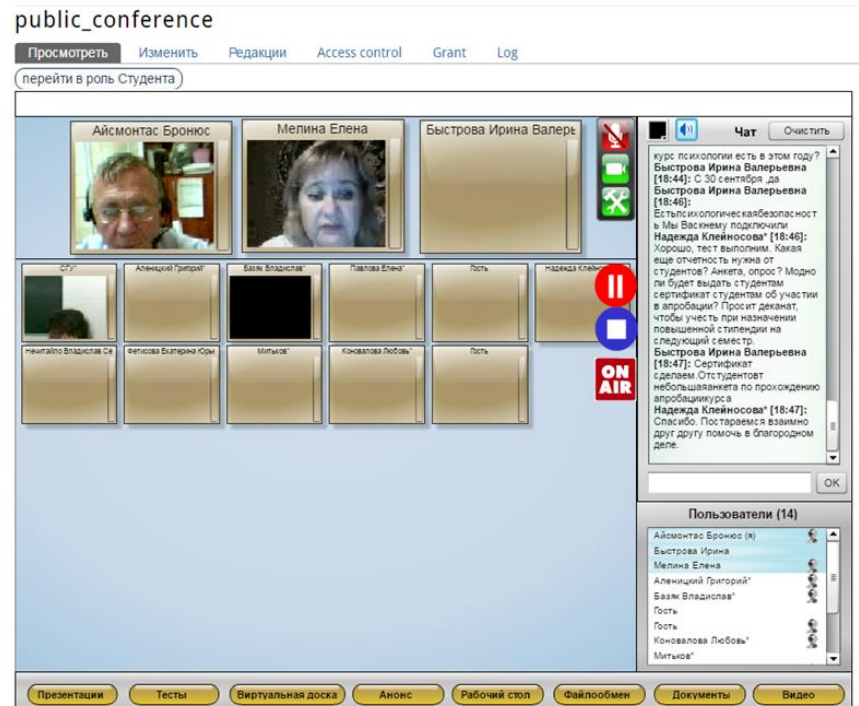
public_conference

Просмотреть Изменить Редакции Access control Grant Log

перейти в роль Студента

Айсмонтас Бронюс
Мелина Елена
Быстрова Ирина Валерь

СГУ*
Аленицкий Григорий*
Базяк Владислав*
Павлова Елена*
Гость
Надежда Клейн

Нечитайло Владислав Се
Фетисова Екатерина Юрь
Митьков*
Коновалова Любовь*
Гость

ON AIR

Чат Очистить

курс психологии есть в этом году?
Быстрова Ирина Валерьевна [18:44]: С 30 сентября ,да
Быстрова Ирина Валерьевна [18:46]: Естьпсихологическаябезопасность Мы Васнему подключили
Надежда Клейносова* [18:46]: Хорошо, тест выполним. Какая еще отчетность нужна от студентов? Анкета, опрос? Модно ли будет выдать студентам сертификат студентам об участии в апробации? Просит деканат, чтобы учесть при назначении повышенной стипендии на следующий семестр.
Быстрова Ирина Валерьевна [18:47]: Сертификат сделаем.Отстудентовт небольшаяанкета по прохождению апробацикурса
Надежда Клейносова* [18:47]: Спасибо. Постараемся взаимно друг другу помочь в благородном деле.

OK

Пользователи (14)
Айсмонтас Бронюс (я)
Быстрова Ирина
Мелина Елена
Аленицкий Григорий*
Базяк Владислав*
Гость
Гость
Коновалова Любовь*
Митьков*

Презентации Тесты Виртуальная доска Анонс Рабочий стол Файлообмен Документы Видео